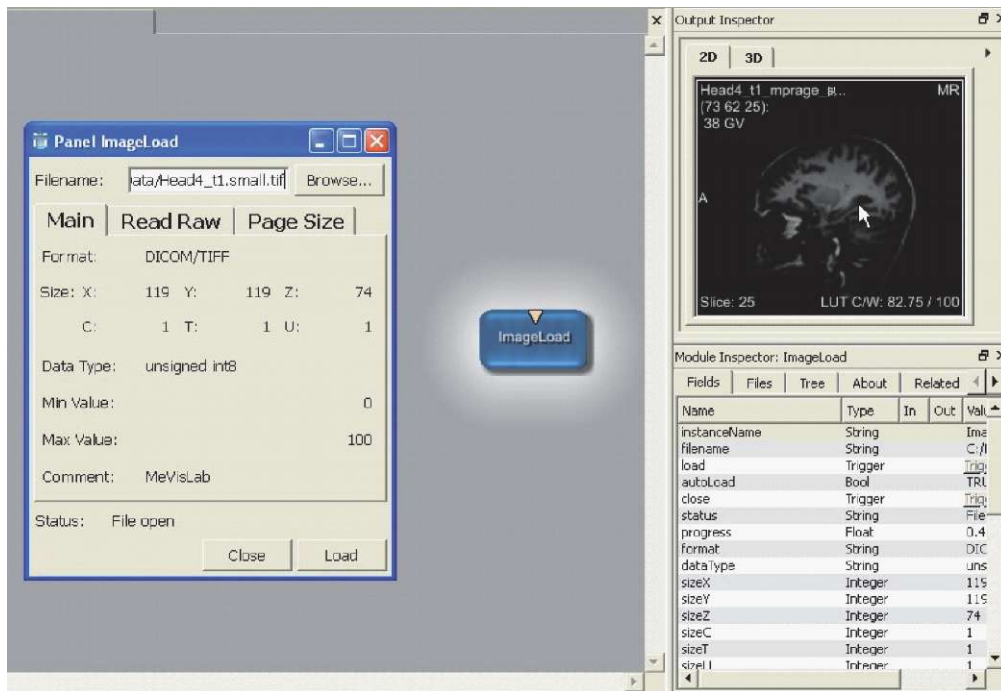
Panel ImageLoad

Filename: ata/Head4_t1.small.tif Browse...

Main | Read Raw | Page Size

Format: DICOM/TIFF

Size: X: 119 Y: 119 Z: 74

C: 1 T: 1 U: 1

Data Type: unsigned int8

Min Value: 0

Max Value: 100

Comment: MeVisLab

Status: File open

Close Load

ImageLoad

Output Inspector

2D 3D

Head4_t1_mprage_sl...
(73 62 25):
38 GV

MR

A

Slice: 25 LUT C/W: 82.75 / 100

Module Inspector: ImageLoad

Fields | Files | Tree | About | Related

| Name | Type | In | Out | Valu |
|---|---|---|---|---|
| instanceName | String | | | Ima |
| filename | String | | | C:/I |
| load | Trigger | | | Trig |
| autoLoad | Bool | | | TRU |
| close | Trigger | | | Trig |
| status | String | | | File |
| progress | Float | | | 0.4 |
| format | String | | | DIC |
| dataType | String | | | uns |
| sizeX | Integer | | | 119 |
| sizeY | Integer | | | 119 |
| sizeZ | Integer | | | 74 |
| sizeC | Integer | | | 1 |
| sizeT | Integer | | | 1 |
| sizeU | Integer | | | 1 |